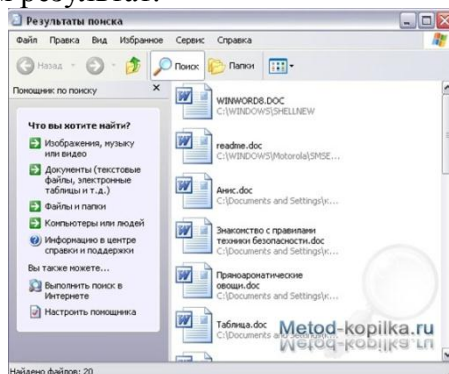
результат.

Результаты поиска

Файл Правка Вид Избранное Сервис Справка

Назад Поиск Папки

Помощник по поиску

Что вы хотите найти?

Изображения, музыку или видео

Документы (текстовые файлы, электронные таблицы и т.д.)

Файлы и папки

Компьютеры или людей

Информацию в центре справки и поддержки

Вы также можете...

Выполнить поиск в Интернете

Настроить помощника

WINWORD8.DOC
C:\WINDOWS\SHELLNEW

readme.doc
C:\WINDOWS\Motorola\SMSE...

Анис.doc
C:\Documents and Settings\к...

Знакомство с правилами техники безопасности.doc
C:\Documents and Settings\к...

Пряноароматические овощи.doc
C:\Documents and Settings\к...

Таблица.doc
C:\Documents and Settings\к...

Metod-kopilka.ru

Найдено файлов: 20